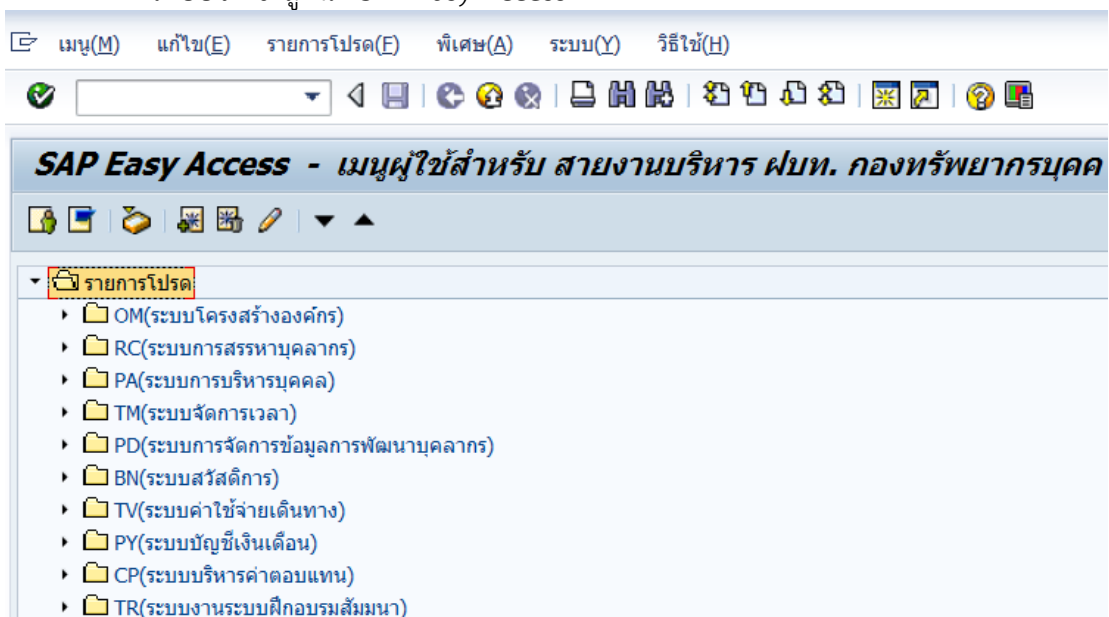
เมนู(M) แก้ไข(E) รายการโปรด(F) พิเศษ(A) ระบบ(Y) วิธีใช้(H)

SAP Easy Access - เมนูผู้ใช้สำหรับ สายงานบริหาร ฝบท. กองทรัพยากรบุคค

รายการโปรด
OM(ระบบโครงสร้างองค์กร)
RC(ระบบการสรรหาบุคลากร)
PA(ระบบการบริหารบุคคล)
TM(ระบบจัดการเวลา)
PD(ระบบการจัดการข้อมูลการพัฒนาบุคลากร)
BN(ระบบสวัสดิการ)
TV(ระบบค่าใช้จ่ายเดินทาง)
PY(ระบบบัญชีเงินเดือน)
CP(ระบบบริหารค่าตอบแทน)
TR(ระบบงานระบบฝึกอบรมสัมมนา)